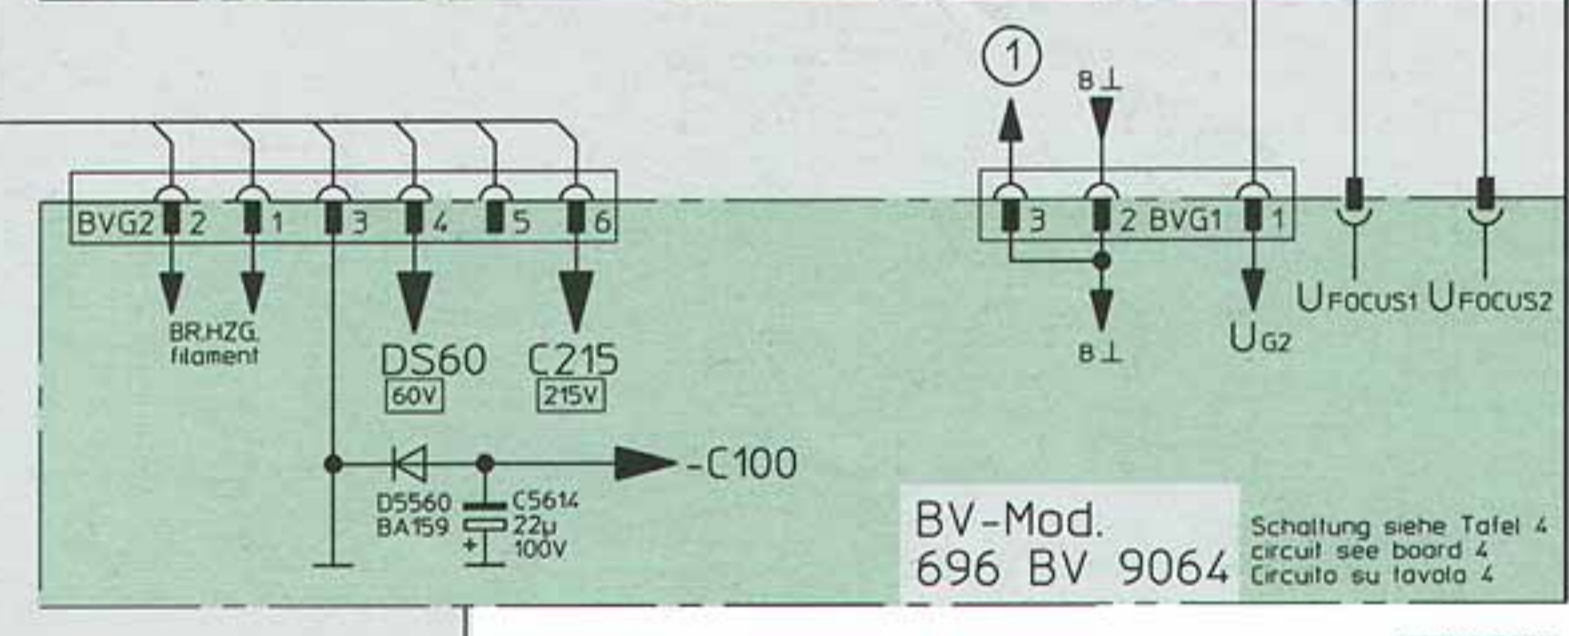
1
B ⊥
BVG2 2 1 3 4 5 6
3 2 BVG1 1
BR.HZG. filament
DS60
60V
C215
215V
B ⊥
$U_{G2}$
$U_{FOCUS1}$ $U_{FOCUS2}$
-C100
D5560 BA159
C5614 22µ 100V
+
BV-Mod.
696 BV 9064
Schaltung siehe Tafel 4
circuit see board 4
Circuito su tavola 4